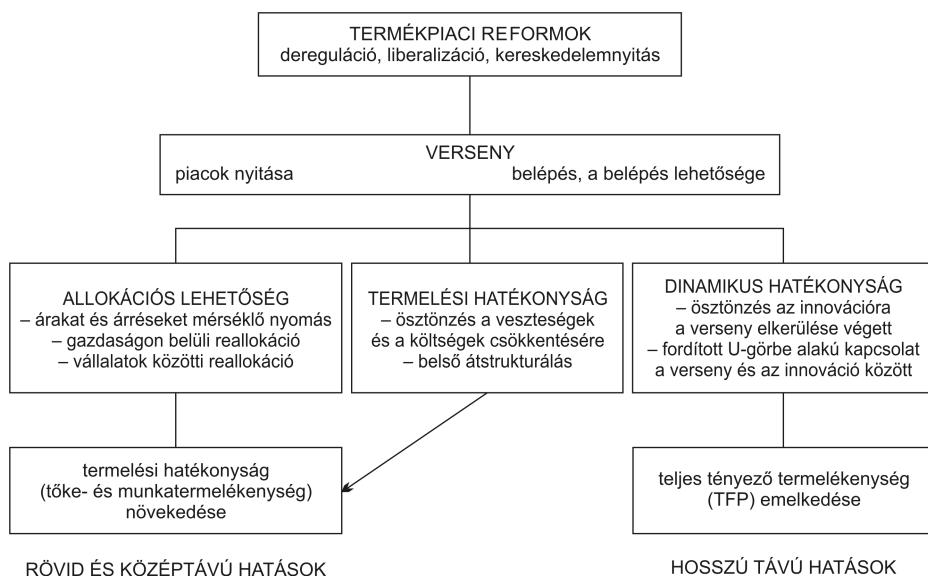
TERMÉKPIACI REFORMOK
dereguláció, liberalizáció, kereskedelemnyitás

VERSENY
piacok nyitása
belépés, a belépés lehetősége

ALLOKÁCIÓS LEHETŐSÉG
– árakat és árréseket mérséklő nyomás
– gazdaságon belüli reallokáció
– vállalatok közötti reallokáció

TERMELÉSI HATÉKONYSÁG
– ösztönzés a veszteségek és a költségek csökkentésére
– belső átstrukturálás

DINAMIKUS HATÉKONYSÁG
– ösztönzés az innovációra a verseny elkerülése végett
– fordított U-görbe alakú kapcsolat a verseny és az innováció között

termelési hatékonyság (tőke- és munkatermelékenység) növekedése

teljes tényező termelékenység (TFP) emelkedése

RÖVID ÉS KÖZÉPTÁVÚ HATÁSOK

HOSSZÚ TÁVÚ HATÁSOK